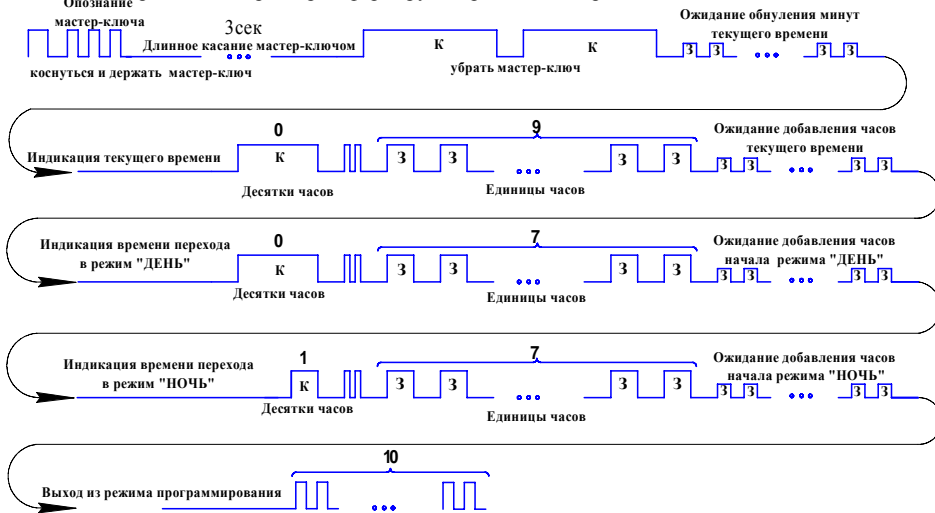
Опознание мастер-ключа

3сек

Длинное касание мастер-ключом

К

К

Ожидание обнуления минут текущего времени

З З З З

коснуться и держать мастер-ключ

убрать мастер-ключ

0

9

Ожидание добавления часов текущего времени

Индикация текущего времени

К

З З З З

З З З З

Десятки часов

Единицы часов

0

7

Индикация времени перехода в режим "ДЕНЬ"

Ожидание добавления часов начала режима "ДЕНЬ"

К

З З З З

З З З З

Десятки часов

Единицы часов

1

7

Индикация времени перехода в режим "НОЧЬ"

Ожидание добавления часов начала режима "НОЧЬ"

К

З З З З

З З З З

Десятки часов

Единицы часов

10

Выход из режима программирования